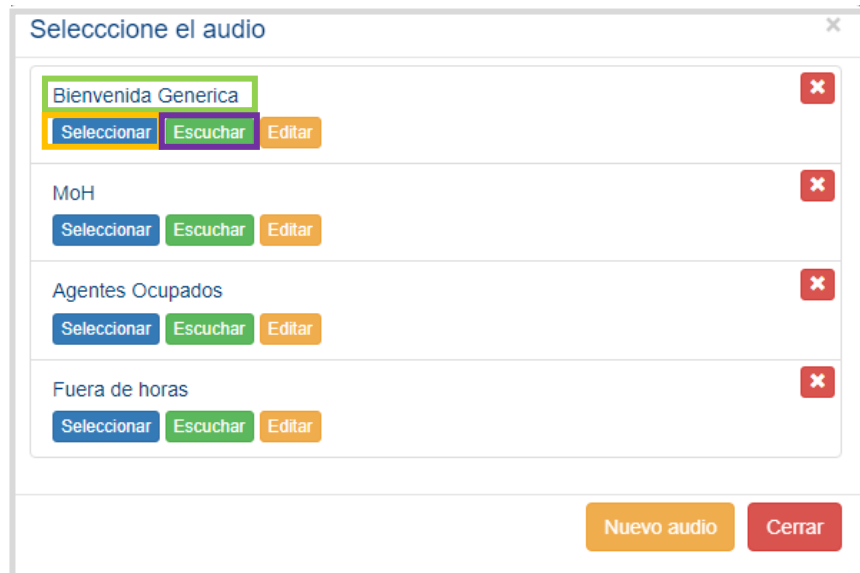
Selecccione el audio

×

Bienvenida Generica
Seleccionar Escuchar Editar

MoH
Seleccionar Escuchar Editar

Agentes Ocupados
Seleccionar Escuchar Editar

Fuera de horas
Seleccionar Escuchar Editar

Nuevo audio Cerrar